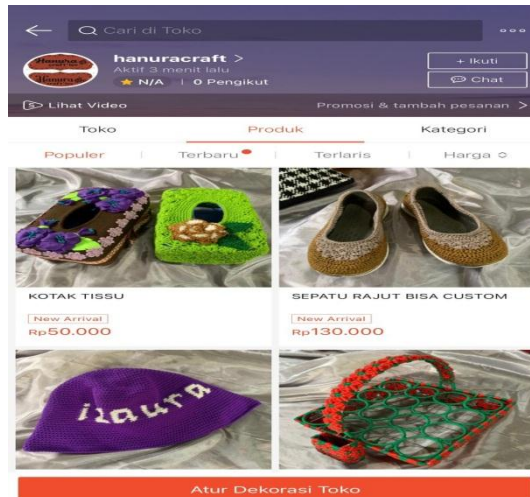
Cari di Toko

Hanura
Hanura

hanuracraft >
Aktif 3 menit lalu
N/A | 0 Pengikut

+ Ikuti
Chat

Lihat Video
Promosi & tambah pesanan >

Toko
Produk
Kategori

Populer
Terbaru
Terlaris
Harga

KOTAK TISSU
New Arrival
Rp50.000

SEPATU RAJUT BISA CUSTOM
New Arrival
Rp130.000

izaura

Atur Dekorasi Toko